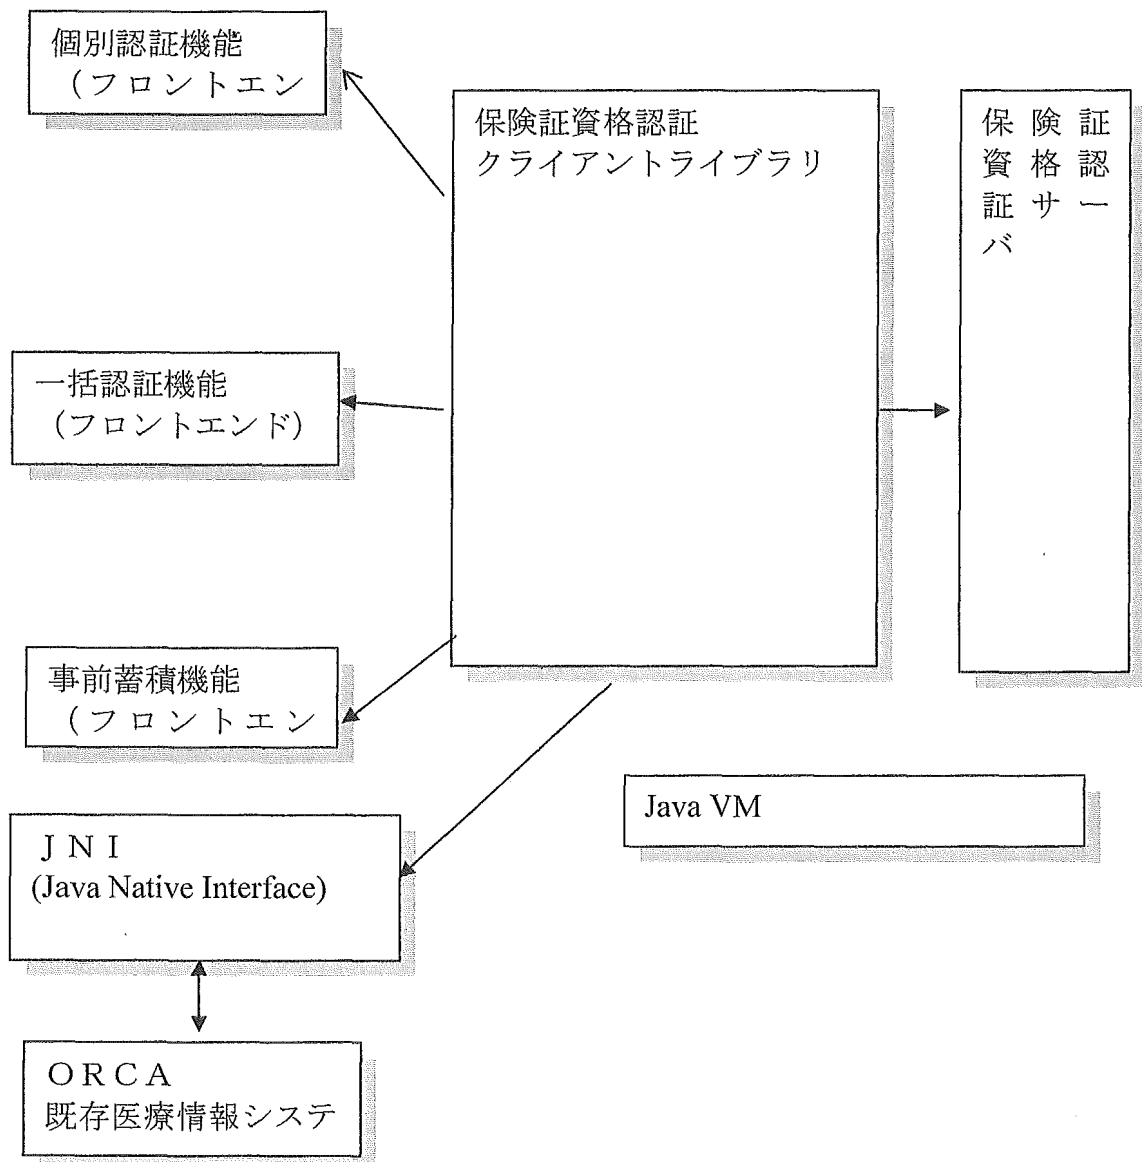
個別認証機能
（フロントエン

保険証資格認証
クライアントライブラリ

保険証資格認証サーバ

一括認証機能
（フロントエンド）

事前蓄積機能
（フロントエン

Java VM

ＪＮＩ
(Java Native Interface)

ＯＲＣＡ
既存医療情報システ